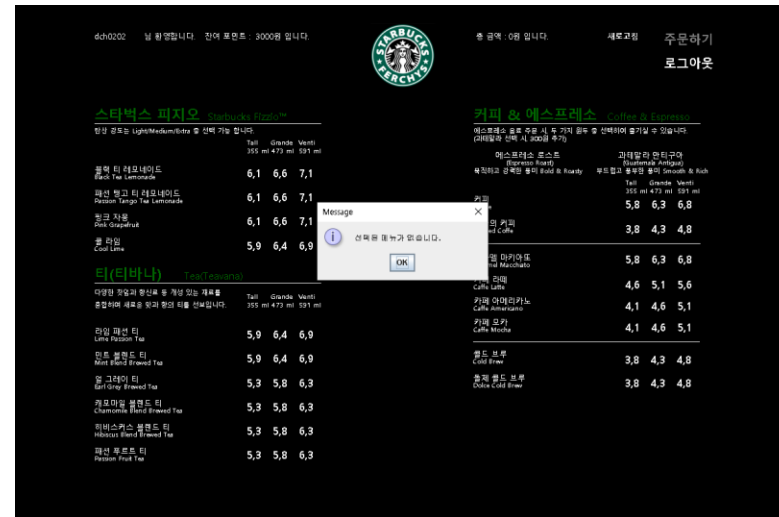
dch0202 님 환영합니다. 잔여 포인트 : 3000원 입니다.

STARBUCKS PERCHYS

총 금액 : 0원 입니다.

새로고침

주문하기

로그아웃

스타벅스 피지오 Starbucks Fizzio™

탄산 강도는 Light/Medium/Extra 중 선택 가능 합니다.

| | Tall 355 ml | Grande 473 ml | Venti 591 ml |
|---|---|---|---|
| 블랙 티 레모네이드 Black Tea Lemonade | 6,1 | 6,6 | 7,1 |
| 패션 탱고 티 레모네이드 Passion Tango Tea Lemonade | 6,1 | 6,6 | 7,1 |
| 핑크 자몽 Pink Grapefruit | 6,1 | 6,6 | 7,1 |
| 쿨 라임 Cool Lime | 5,9 | 6,4 | 6,9 |

티(티바나) Tea(Teavana)

다양한 향과 향신료 등 개성 있는 재료를 융합하여 새로운 맛과 향의 티를 선보입니다.

| | Tall 355 ml | Grande 473 ml | Venti 591 ml |
|---|---|---|---|
| 라임 패션 티 Lime Passion Tea | 5,9 | 6,4 | 6,9 |
| 민트 블렌드 티 Mint Blend Brewed Tea | 5,9 | 6,4 | 6,9 |
| 얼 그레이 티 Earl Grey Brewed Tea | 5,3 | 5,8 | 6,3 |
| 캐모마일 블렌드 티 Chamomile Blend Brewed Tea | 5,3 | 5,8 | 6,3 |
| 히비스커스 블렌드 티 Hibiscus Blend Brewed Tea | 5,3 | 5,8 | 6,3 |
| 패션 푸르트 티 Passion Fruit Tea | 5,3 | 5,8 | 6,3 |

Message

선택된 메뉴가 없습니다.

OK

커피 & 에스프레소 Coffee & Espresso

에스프레스 음료 주문 시, 두 가지 원두 중 선택하여 즐기실 수 있습니다. (과테말라 선택 시 300원 추가)

에스프레소 로스트 (Espresso Roast) 묵직하고 강렬한 풍미 Bold & Roasty

과테말라 안티구아 (Guatemala Antigua) 부드럽고 풍부한 풍미 Smooth & Rich

| | Tall 355 ml | Grande 473 ml | Venti 591 ml |
|---|---|---|---|
| 커피 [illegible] | 5,8 | 6,3 | 6,8 |
| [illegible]의 커피 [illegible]ed Coffee | 3,8 | 4,3 | 4,8 |
| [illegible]멜 마키아또 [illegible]mel Macchiato | 5,8 | 6,3 | 6,8 |
| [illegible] 라떼 Caffe Latte | 4,6 | 5,1 | 5,6 |
| 카페 아메리카노 Caffe Americano | 4,1 | 4,6 | 5,1 |
| 카페 모카 Caffe Mocha | 4,1 | 4,6 | 5,1 |
| 콜드 브루 Cold Brew | 3,8 | 4,3 | 4,8 |
| 돌체 콜드 브루 Dolce Cold Brew | 3,8 | 4,3 | 4,8 |